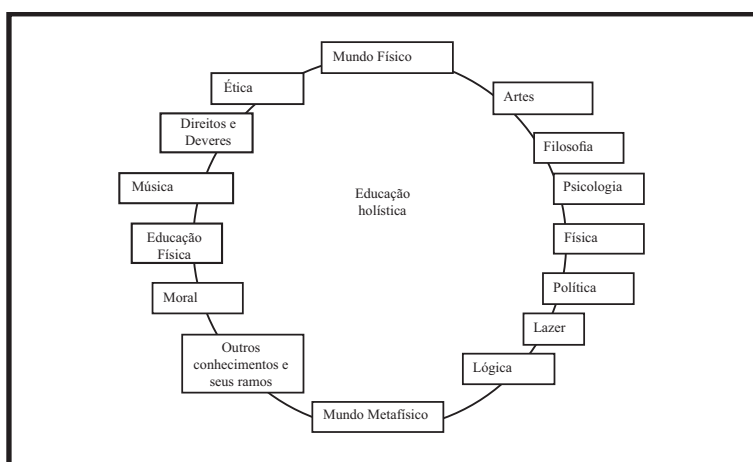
Mundo Físico

Artes

Filosofia

Psicologia

Física

Política

Lazer

Lógica

Mundo Metafísico

Outros conhecimentos e seus ramos

Moral

Educação Física

Música

Direitos e Deveres

Ética

Educação holística